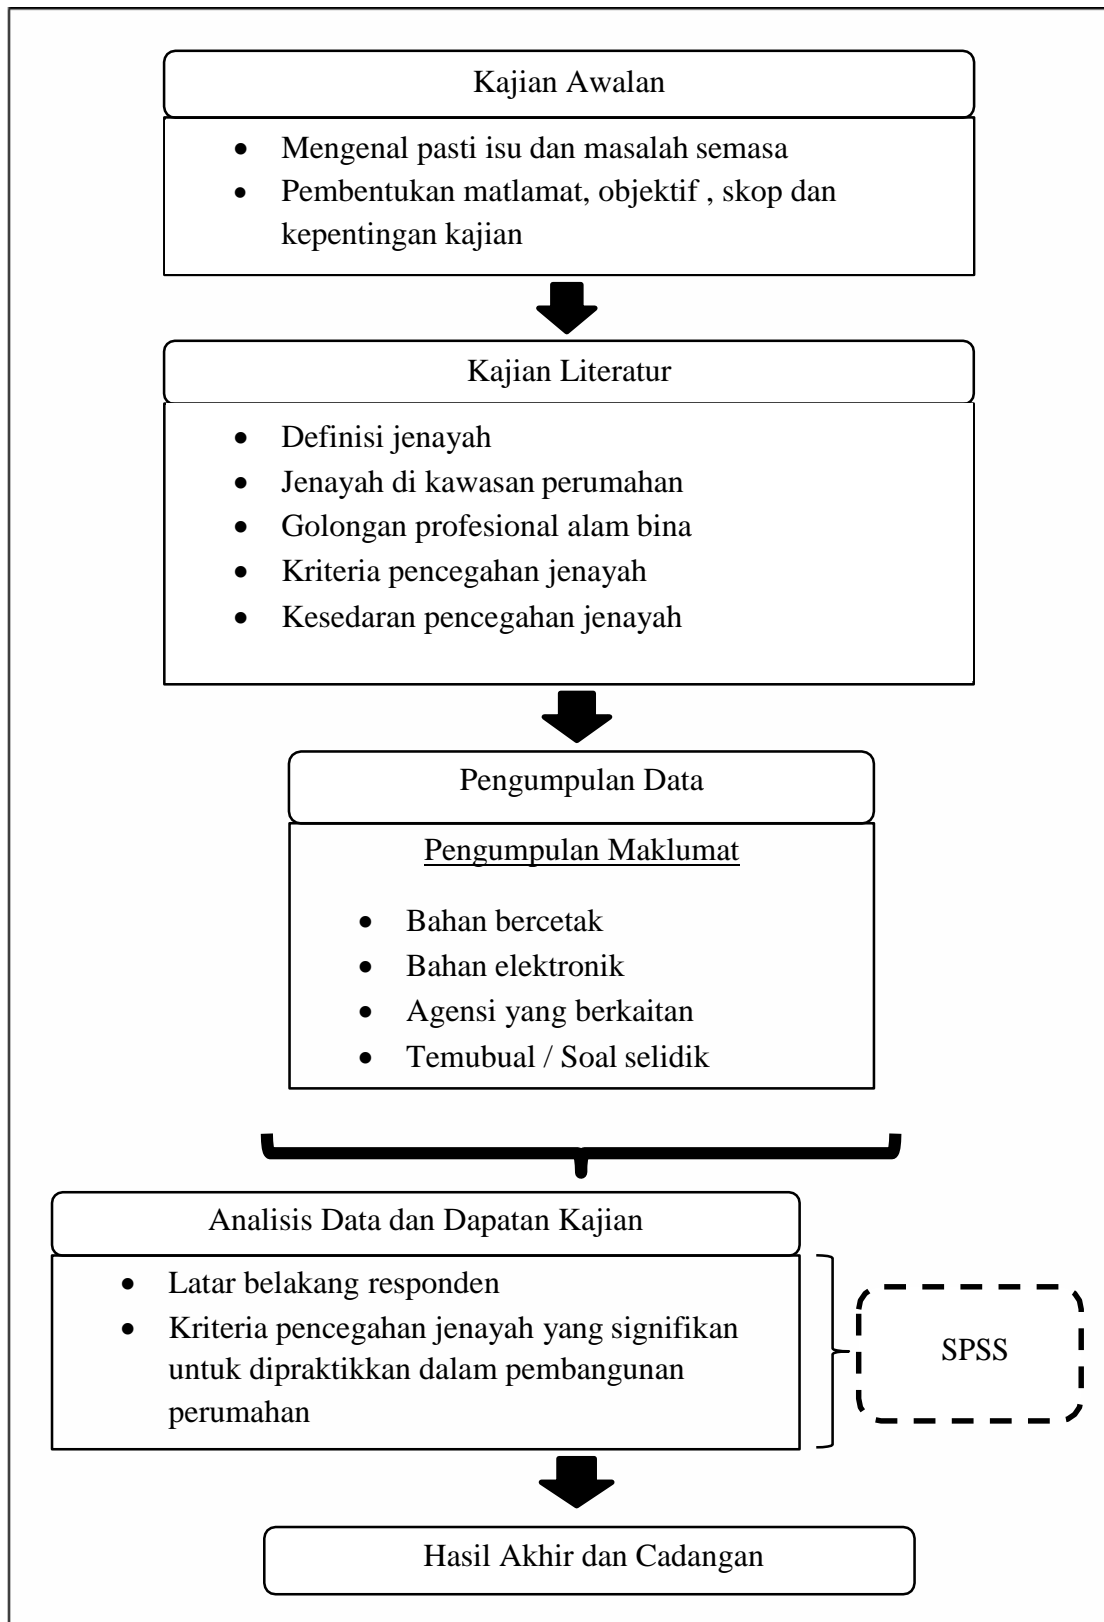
Kajian Awalan

- Mengenal pasti isu dan masalah semasa
- Pembentukan matlamat, objektif , skop dan kepentingan kajian

Kajian Literatur

- Definisi jenayah
- Jenayah di kawasan perumahan
- Golongan profesional alam bina
- Kriteria pencegahan jenayah
- Kesedaran pencegahan jenayah

Pengumpulan Data

Pengumpulan Maklumat

- Bahan bercetak
- Bahan elektronik
- Agensi yang berkaitan
- Temubual / Soal selidik

Analisis Data dan Dapatan Kajian

- Latar belakang responden
- Kriteria pencegahan jenayah yang signifikan untuk dipraktikkan dalam pembangunan perumahan

SPSS

Hasil Akhir dan Cadangan